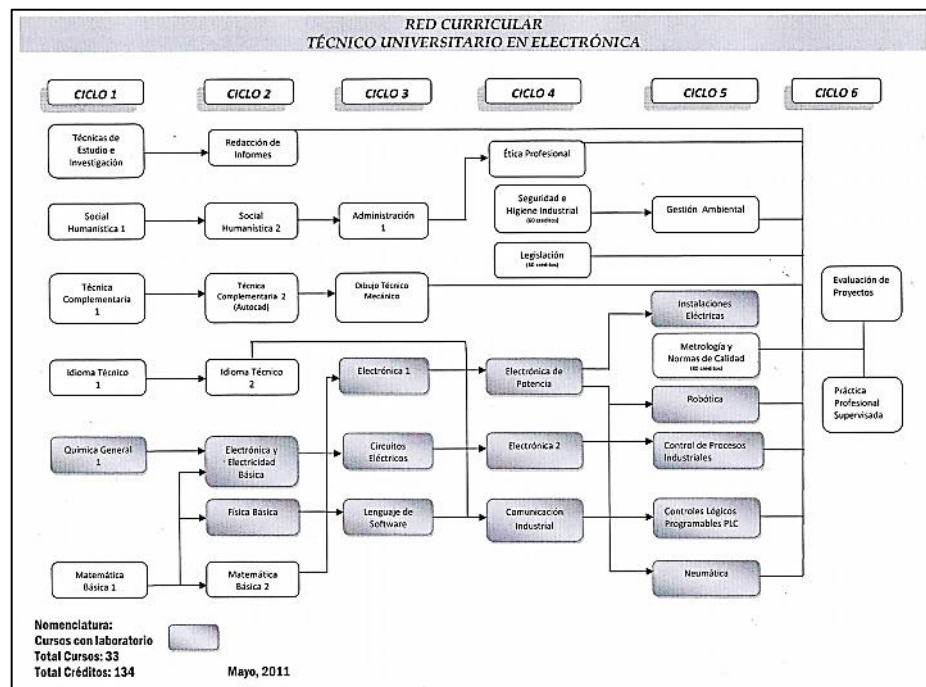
RED CURRICULAR
TÉCNICO UNIVERSITARIO EN ELECTRÓNICA

CICLO 1

CICLO 2

CICLO 3

CICLO 4

CICLO 5

CICLO 6

Técnicas de Estudio e Investigación

Redacción de Informes

Ética Profesional

Social Humanística 1

Social Humanística 2

Administración 1

Seguridad e Higiene Industrial
(60 créditos)

Gestión Ambiental

Legislación
(60 créditos)

Técnica Complementaria 1

Técnica Complementaria 2 (Autocad)

Dibujo Técnico Mecánico

Evaluación de Proyectos

Instalaciones Eléctricas

Idioma Técnico 1

Idioma Técnico 2

Electrónica 1

Electrónica de Potencia

Metrología y Normas de Calidad
(60 créditos)

Práctica Profesional Supervisada

Robótica

Química General 1

Electrónica y Electricidad Básica

Circuitos Eléctricos

Electrónica 2

Control de Procesos Industriales

Física Basica

Lenguaje de Software

Comunicación Industrial

Controles Lógicos Programables PLC

Matemática Básica 1

Matemática Básica 2

Neumática

Nomenclatura:
Cursos con laboratorio
Total Cursos: 33
Total Créditos: 134

Mayo, 2011